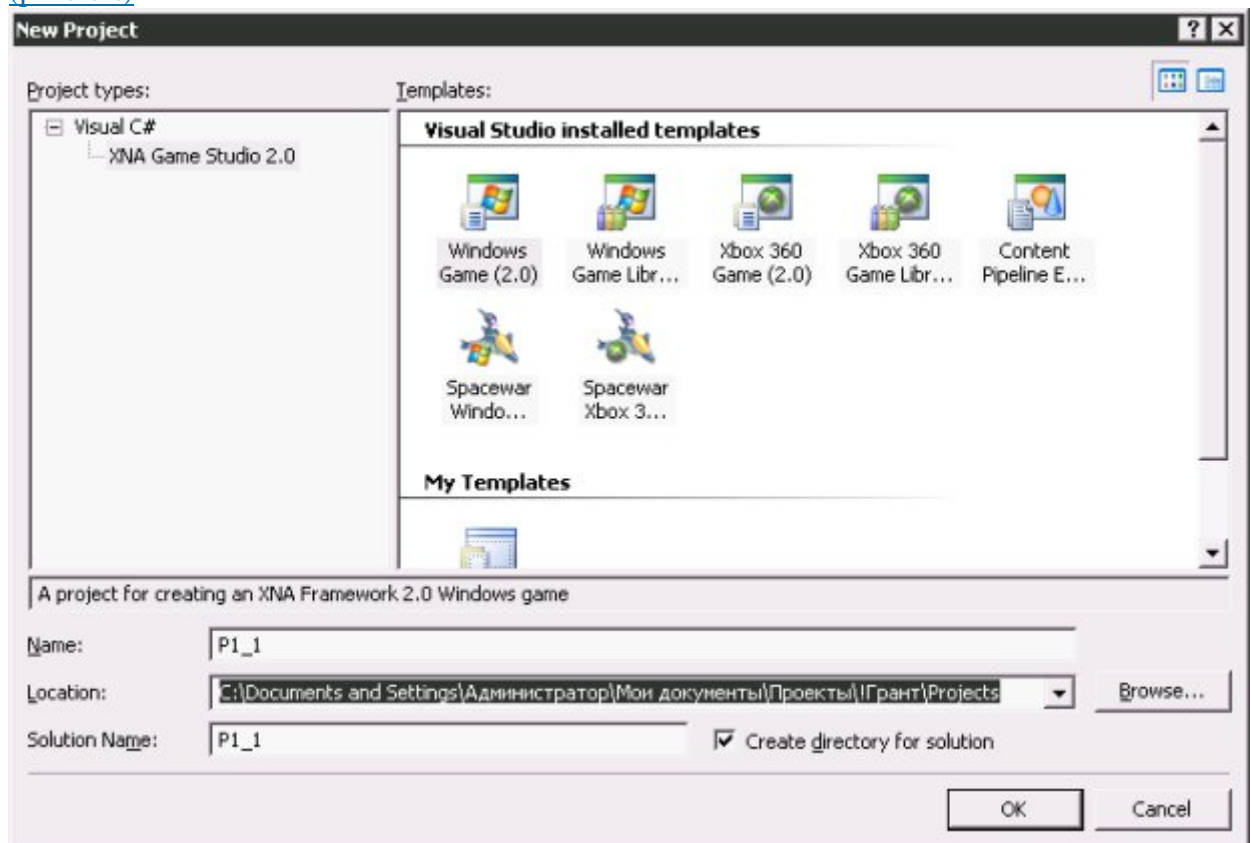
New Project

? X

Project types:

Templates:

Visual C#

XNA Game Studio 2.0

Visual Studio installed templates

Windows Game (2.0)

Windows Game Libr...

Xbox 360 Game (2.0)

Xbox 360 Game Libr...

Content Pipeline E...

Spacewar Windo...

Spacewar Xbox 3...

My Templates

A project for creating an XNA Framework 2.0 Windows game

Name: P1_1

Location: C:\Documents and Settings\Администратор\Мои документы\Проекты\!Грант\Projects

Browse...

Solution Name: P1_1

Create directory for solution

OK

Cancel